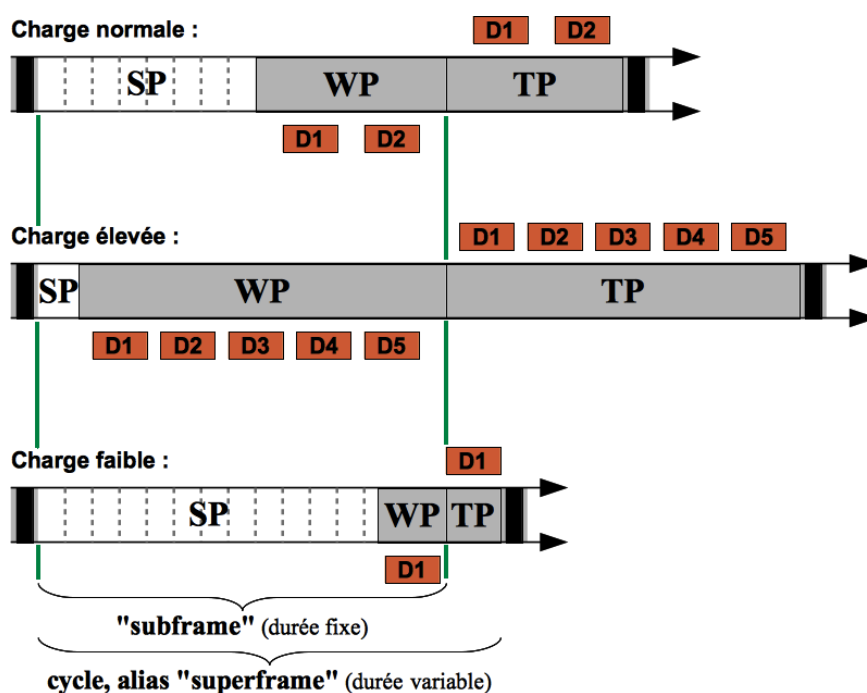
Charge normale :

D1 D2

SP WP TP

D1 D2

Charge élevée :

D1 D2 D3 D4 D5

SP WP TP

D1 D2 D3 D4 D5

Charge faible :

D1

SP WP TP

D1

"subframe" (durée fixe)

cycle, alias "superframe" (durée variable)